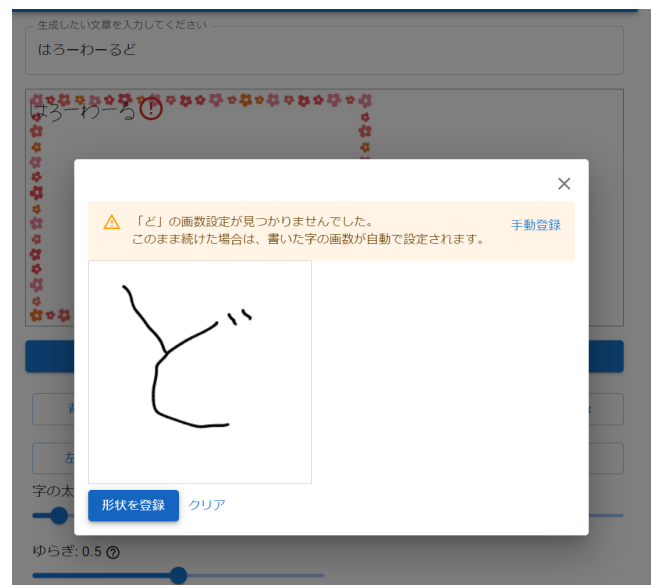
生成したい文章を入力してください
はろーわーるど

はろーわーる

「ど」の画数設定が見つかりませんでした。
このまま続けた場合は、書いた字の画数が自動で設定されます。
手動登録

形状を登録 クリア

字の太

ゆらぎ: 0.5